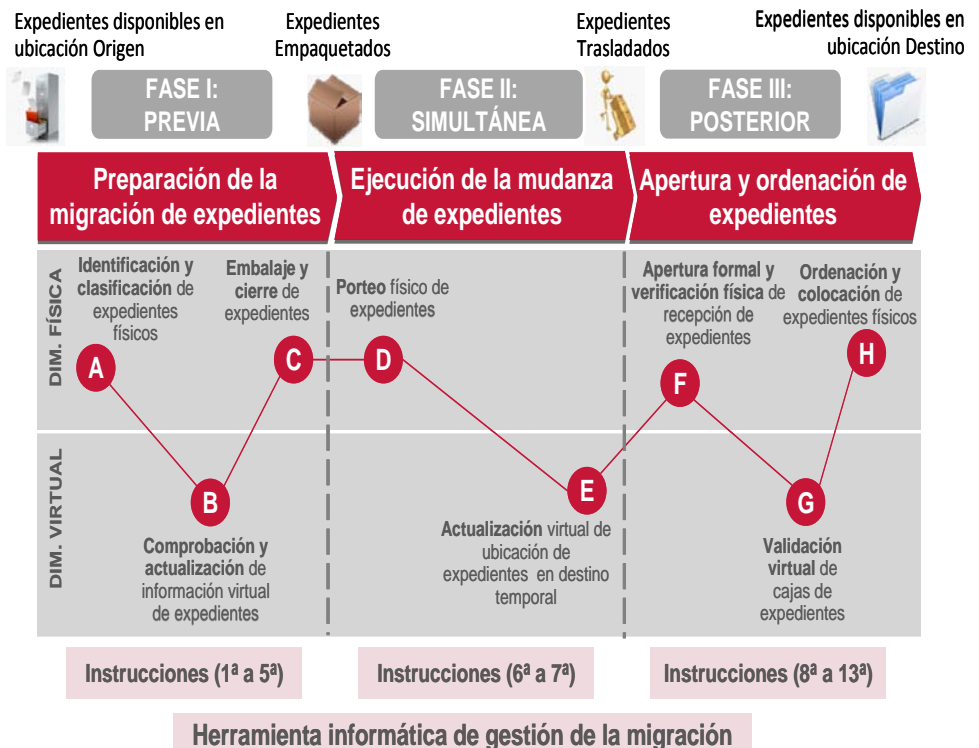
Expedientes disponibles en ubicación Origen

Expedientes Empaquetados

Expedientes Trasladados

Expedientes disponibles en ubicación Destino

FASE I: PREVIA

FASE II: SIMULTÁNEA

FASE III: POSTERIOR

Preparación de la migración de expedientes

Ejecución de la mudanza de expedientes

Apertura y ordenación de expedientes

DIM. FÍSICA

DIM. VIRTUAL

Identificación y clasificación de expedientes físicos

A

Embalaje y cierre de expedientes

C

Porteo físico de expedientes

D

Apertura formal y verificación física de recepción de expedientes

F

Ordenación y colocación de expedientes físicos

H

B

Comprobación y actualización de información virtual de expedientes

E

Actualización virtual de ubicación de expedientes en destino temporal

G

Validación virtual de cajas de expedientes

Instrucciones (1ª a 5ª)

Instrucciones (6ª a 7ª)

Instrucciones (8ª a 13ª)

Herramienta informática de gestión de la migración